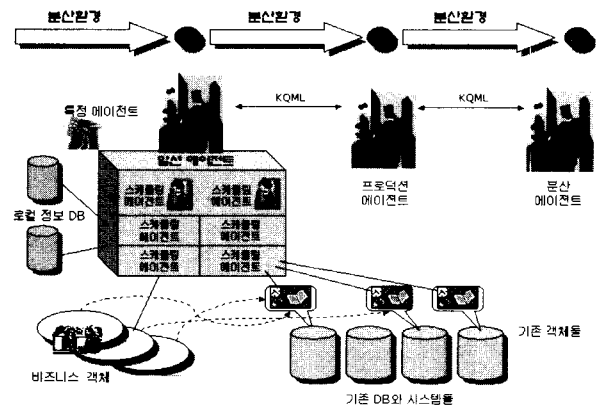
분산환경 분산환경 분산환경

KQML KQML

특정 에이전트

일선 에이전트

스케쥴링 에이전트 스케쥴링 에이전트

스케쥴링 에이전트 스케쥴링 에이전트

스케쥴링 에이전트 스케쥴링 에이전트

로컬 정보 DB

프로덕션 에이전트

분산 에이전트

기존 객체들

비즈니스 객체

기존 DB와 시스템들